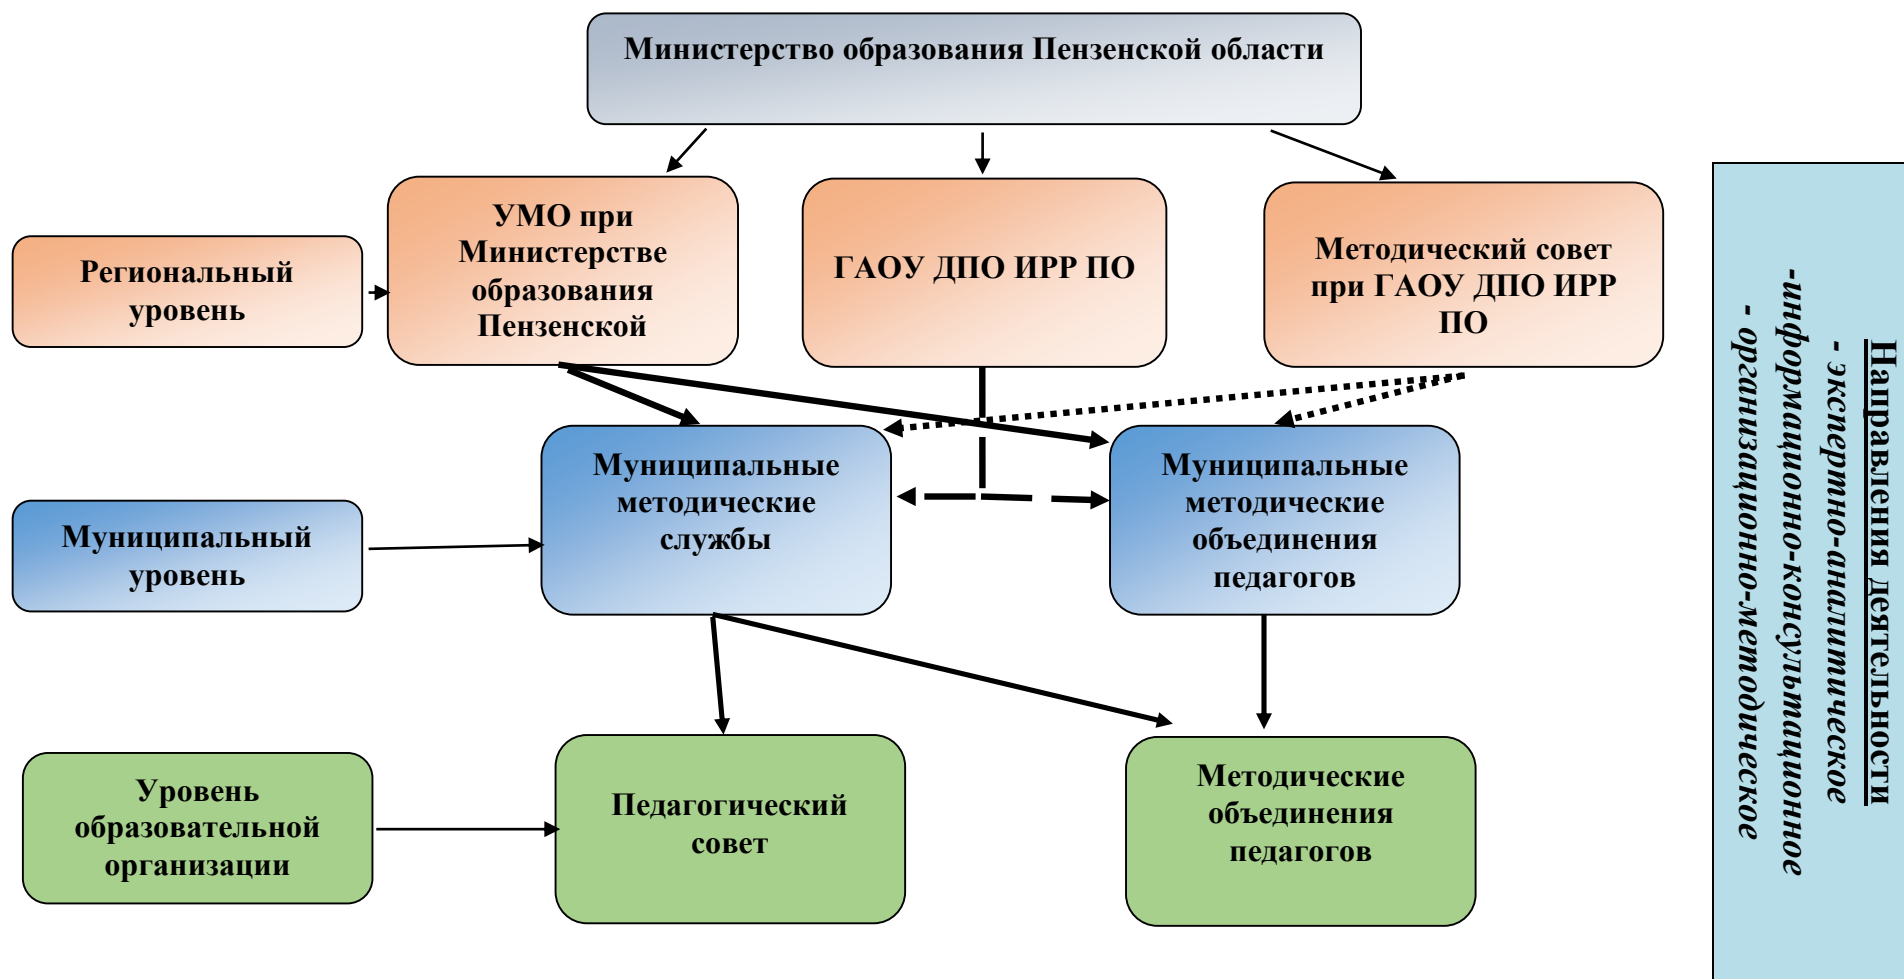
Министерство образования Пензенской области

Региональный уровень

УМО при Министерстве образования Пензенской

ГАОУ ДПО ИРР ПО

Методический совет при ГАОУ ДПО ИРР ПО

Муниципальный уровень

Муниципальные методические службы

Муниципальные методические объединения педагогов

Уровень образовательной организации

Педагогический совет

Методические объединения педагогов

Направления деятельности
- экспертно-аналитическое
-информационно-консультационное
- организационно-методическое